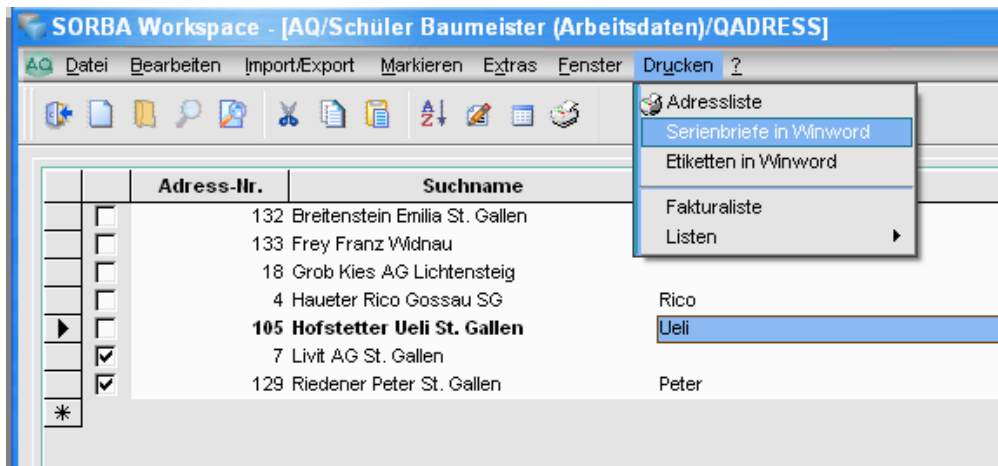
SORBA Workspace - [AQ/Schüler Baumeister (Arbeitsdaten)/QADRESS]

AQ Datei Bearbeiten Import/Export Markieren Extras Fenster Drucken ?

Adressliste
Serienbriefe in Winword
Etiketten in Winword
Fakturaliste
Listen

| | | Adress-Nr. | Suchname | |
|---|---|---|---|---|
| | ☐ | 132 | Breitenstein Emilia St. Gallen | |
| | ☐ | 133 | Frey Franz Widnau | |
| | ☐ | 18 | Grob Kies AG Lichtensteig | |
| | ☐ | 4 | Haueter Rico Gossau SG | Rico |
| ▶ | ☐ | **105** | **Hofstetter Ueli St. Gallen** | Ueli |
| | ☑ | 7 | Livit AG St. Gallen | |
| | ☑ | 129 | Riedener Peter St. Gallen | Peter |
| * | | | | |